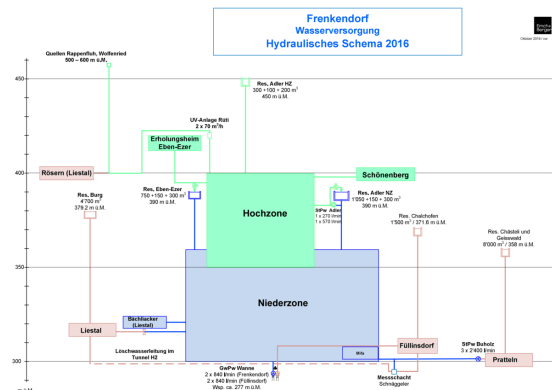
Frenkendorf
Wasserversorgung
Hydraulisches Schema 2016

Emch+ Berger

Oktober 2016 / wv

Quellen Rappenfluh, Wolfenried
500 – 600 m ü.M.

Res. Adler HZ
300 +100 = 200 m³
450 m ü.M.

UV-Anlage Rüti
2 x 70 m³/h

Erholungsheim
Eben-Ezer

Rösern (Liestal)

Schönenberg

Res. Eben-Ezer
750 +150 = 300 m³
390 m ü.M.

Hochzone

StPw Adler
1 x 270 l/min
1 x 570 l/min

Res. Adler NZ
1'050 +150 = 300 m³
390 m ü.M.

Res. Burg
4'700 m³
379.2 m ü.M.

Res. Chalchofen
1'500 m³ / 371.6 m ü.M.

Res. Chästeli und Geissweid
8'000 m³ / 358 m ü.M.

Niederzone

Bächlacker
(Liestal)

Liestal

Füllinsdorf

StPw Buholz
3 x 2'400 l/min

Pratteln

Löschwasserleitung im Tunnel H2

GwPw Wanne
2 x 840 l/min (Frenkendorf)
2 x 840 l/min (Füllinsdorf)
Wsp. ca. 277 m ü.M.

Messschacht
Schnäggeler

450
400
350
300
m ü.M.